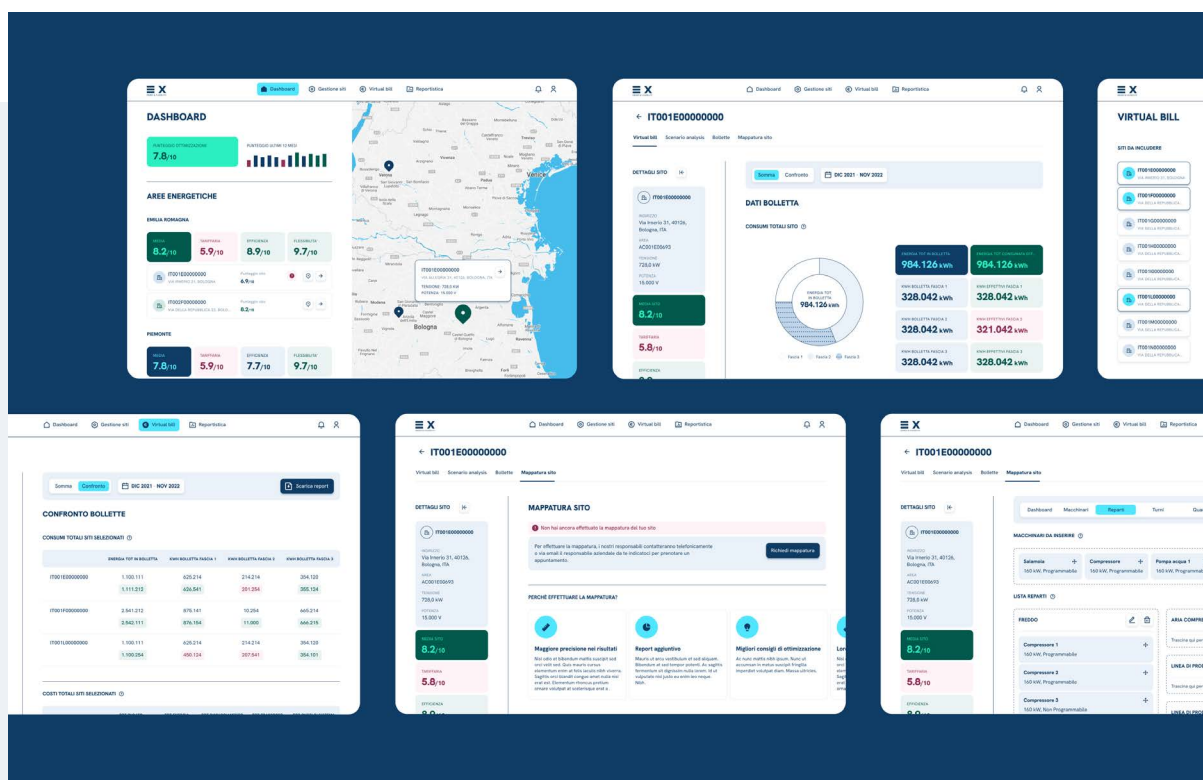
Dashboard Gestione siti Virtual bill Reportistica

DASHBOARD

PUNTEGGIO OTTIMIZZAZIONE
7.8/10

PUNTEGGIO ULTIMI 12 MESI

AREE ENERGETICHE

EMILIA ROMAGNA

MEDIA 8.2/10
TARIFFARIA 5.9/10
EFFICIENZA 8.9/10
FLESSIBILITÀ 9.7/10

IT001E00000000
VIA IRNERIO 31, BOLOGNA
Punteggio sito 6.9/10

IT002F00000000
VIA DELLA REPUBBLICA 22, BOLO...
Punteggio sito 8.2/10

PIEMONTE

MEDIA 7.8/10
TARIFFARIA 5.9/10
EFFICIENZA 7.7/10
FLESSIBILITÀ 9.7/10

Verona
Vicenza
Padova
Venezia
Modena
Bologna

IT001E00000000
TENSIONE: 728,0 KW
POTENZA: 15.000 V

Dashboard Gestione siti Virtual bill Reportistica

← IT001E00000000

Virtual bill Scenario analysis Bollette Mappatura sito

DETTAGLI SITO

IT001E00000000
INDIRIZZO
Via Irnerio 31, 40126, Bologna, ITA
AREA
AC001E00693
TENSIONE
728,0 kW
POTENZA
15.000 V

MEDIA SITO
8.2/10
TARIFFARIA
5.8/10
EFFICIENZA

Somma Confronto DIC 2021 - NOV 2022

DATI BOLLETTA

CONSUMI TOTALI SITO

ENERGIA TOT IN BOLLETTA
984.126 kWh
ENERGIA TOT CONSUMATA EFF.
984.126 kWh
KWH BOLLETTA FASCIA 1
328.042 kWh
KWH EFFETTIVI FASCIA 1
328.042 kWh
KWH BOLLETTA FASCIA 2
328.042 kWh
KWH EFFETTIVI FASCIA 2
321.042 kWh
KWH BOLLETTA FASCIA 3
328.042 kWh
KWH EFFETTIVI FASCIA 3
328.042 kWh

ENERGIA TOT IN BOLLETTA
984.126 kWh

Fascia 1 Fascia 2 Fascia 3

VIRTUAL BILL

SITI DA INCLUDERE

IT001E00000000
IT001F00000000
IT001G00000000
IT001H00000000
IT001I00000000
IT001L00000000
IT001M00000000
IT001N00000000

Dashboard Gestione siti Virtual bill Reportistica

Somma Confronto DIC 2021 - NOV 2022 Scarica report

CONFRONTO BOLLETTE

CONSUMI TOTALI SITI SELEZIONATI

| | ENERGIA TOT IN BOLLETTA | KWH BOLLETTA FASCIA 1 | KWH BOLLETTA FASCIA 2 | KWH BOLLETTA FASCIA 3 |
|---|---|---|---|---|
| IT001E00000000 | 1.100.111 | 625.214 | 214.214 | 354.120 |
| | 1.111.212 | 626.541 | 201.254 | 365.124 |
| IT001F00000000 | 2.541.212 | 876.141 | 10.254 | 665.214 |
| | 2.642.111 | 876.154 | 11.000 | 666.215 |
| IT001L00000000 | 1.100.111 | 625.214 | 214.214 | 354.120 |
| | 1.100.254 | 456.124 | 257.541 | 354.101 |

COSTI TOTALI SITI SELEZIONATI

Dashboard Gestione siti Virtual bill Reportistica

← IT001E00000000

Virtual bill Scenario analysis Bollette Mappatura sito

DETTAGLI SITO

IT001E00000000
INDIRIZZO
Via Irnerio 31, 40126, Bologna, ITA
AREA
AC001E00693
TENSIONE
728,0 kW
POTENZA
15.000 V

MEDIA SITO
8.2/10
TARIFFARIA
5.8/10
EFFICIENZA

MAPPATURA SITO

Non hai ancora effettuato la mappatura del tuo sito

Per effettuare la mappatura, i nostri responsabili contatteranno telefonicamente e via email il responsabile aziendale da te indicato per prendere un appuntamento.

Richiedi mappatura

PERCHÉ EFFETTUARE LA MAPPATURA?

Maggiore precisione nei risultati
Nisi odio et bibendum mattis suscipit sed orci velit sed. Quis mauris cursus elementum enim at felis iaculis nibh viverra. Sagittis orci blandit congue amet nulla nisl erat est. Elementum rhoncus pretium ornare volutpat at scelerisque erat a...

Report aggiuntivo
Mauris ut arcu vestibulum et sed aliquam. Bibendum at sed tempor potenti. Ac sagittis fermentum elit dignissim nulla orem. Id ut vulputate nisl justo eu enim leo neque. Nibh.

Migliori consigli di ottimizzazione
Ac nunc mattis nibh ipsum. Nunc ut accumsan in metus suscipit fragilla imperdiet volutpat diam. Massa ultricies.

Dashboard Gestione siti Virtual bill Reportistica

← IT001E00000000

Virtual bill Scenario analysis Bollette Mappatura sito

DETTAGLI SITO

IT001E00000000
INDIRIZZO
Via Irnerio 31, 40126, Bologna, ITA
AREA
AC001E00693
TENSIONE
728,0 kW
POTENZA
15.000 V

MEDIA SITO
8.2/10
TARIFFARIA
5.8/10
EFFICIENZA

Dashboard Macchinari Reparti Turni

MACCHINARI DA INSERIRE

Salamoia 160 kW, Programmabile
Compressore 160 kW, Programmabile
Pompa acqua 1 160 kW, Programmabile

LISTA REPARTI

FREDDO
Compressore 1 160 kW, Programmabile
Compressore 2 160 kW, Programmabile
Compressore 3 160 kW, Non Programmabile

ARIA COMPRE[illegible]
LINEA DI PRO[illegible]